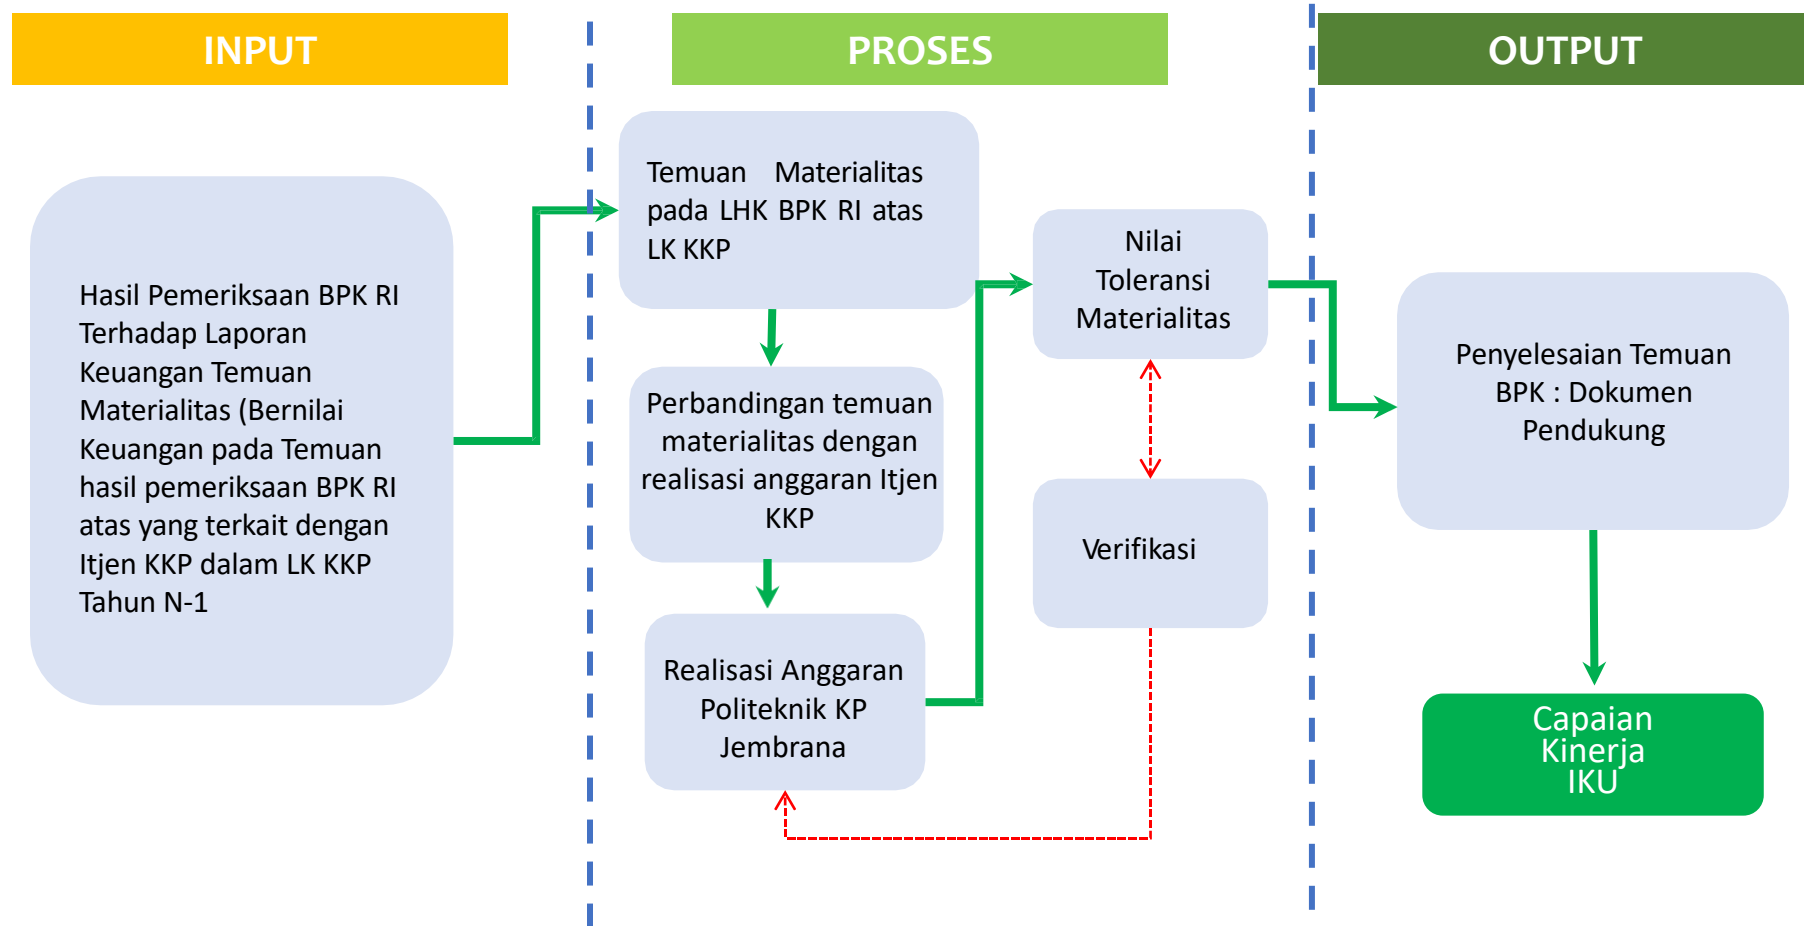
INPUT

PROSES

OUTPUT

Hasil Pemeriksaan BPK RI Terhadap Laporan Keuangan Temuan Materialitas (Bernilai Keuangan pada Temuan hasil pemeriksaan BPK RI atas yang terkait dengan Itjen KKP dalam LK KKP Tahun N-1

Temuan Materialitas pada LHK BPK RI atas LK KKP

Perbandingan temuan materialitas dengan realisasi anggaran Itjen KKP

Realisasi Anggaran Politeknik KP Jembrana

Nilai Toleransi Materialitas

Verifikasi

Penyelesaian Temuan BPK : Dokumen Pendukung

Capaian Kinerja IKU